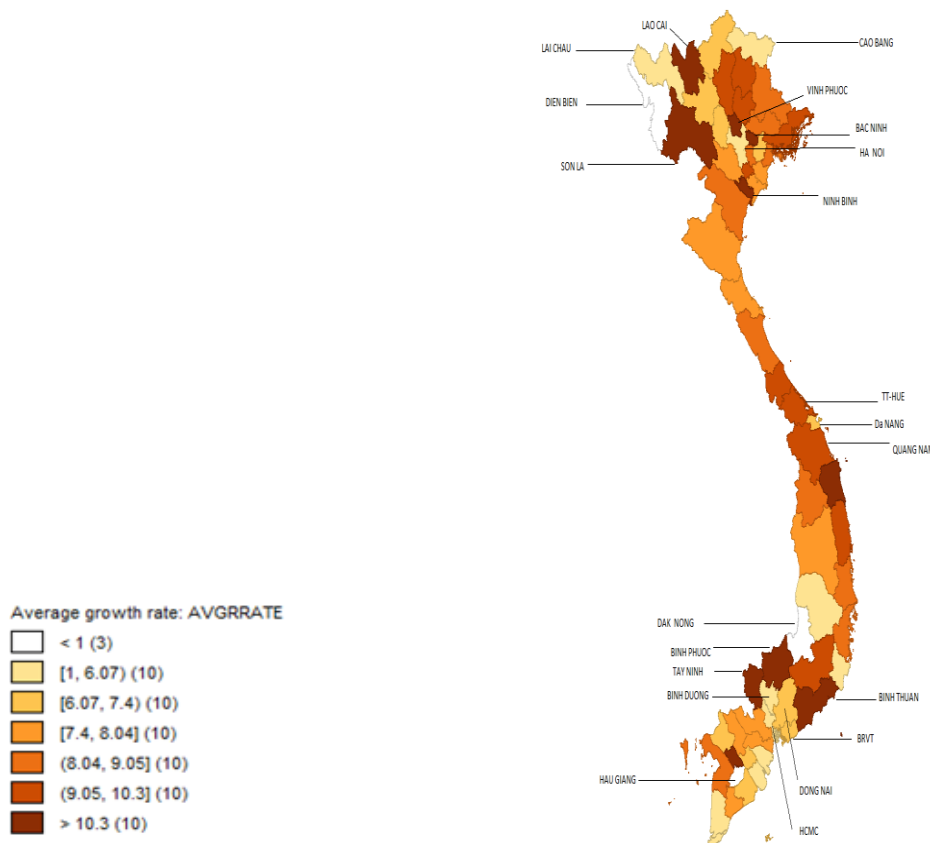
LAO CAI
LAI CHAU
CAO BANG
DIEN BIEN
VINH PHUOC
BAC NINH
HA NOI
SON LA
NINH BINH
TT-HUE
Da NANG
QUANG NAI
DAK NONG
BINH PHUOC
TAY NINH
BINH DUONG
BINH THUAN
BRVT
HAU GIANG
DONG NAI
HCMC

Average growth rate: AVGRRATE
< 1 (3)
[1, 6.07) (10)
[6.07, 7.4) (10)
[7.4, 8.04] (10)
(8.04, 9.05] (10)
(9.05, 10.3] (10)
> 10.3 (10)